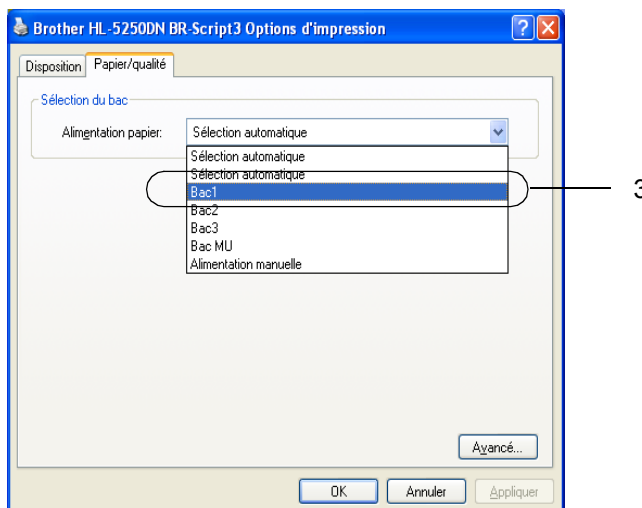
Brother HL-5250DN BR-Script3 Options d'impression

Disposition | Papier/qualité

Sélection du bac

Alimentation papier: Sélection automatique

Sélection automatique
Sélection automatique
Bac1
Bac2
Bac3
Bac MU
Alimentation manuelle

3

Avancé...

OK | Annuler | Appliquer